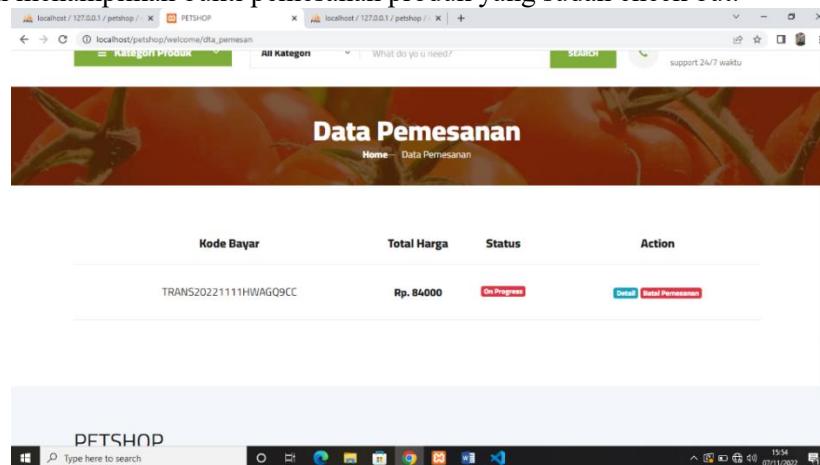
localhost / 127.0.0.1 / petshop / × PETSHOP × localhost / 127.0.0.1 / petshop / × +

localhost/petshop/welcome/dta_pemesanan

Kategori Produk All Kategori What do yo u need? SEARCH support 24/7 waktu

Data Pemesanan

Home - Data Pemesanan

| Kode Bayar | Total Harga | Status | Action |
|---|---|---|---|
| TRANS20221111HWAGQ9CC | Rp. 84000 | On Progress | Detail Batal Pemesanan |

PETSHOP

Type here to search

15:54 07/11/2022